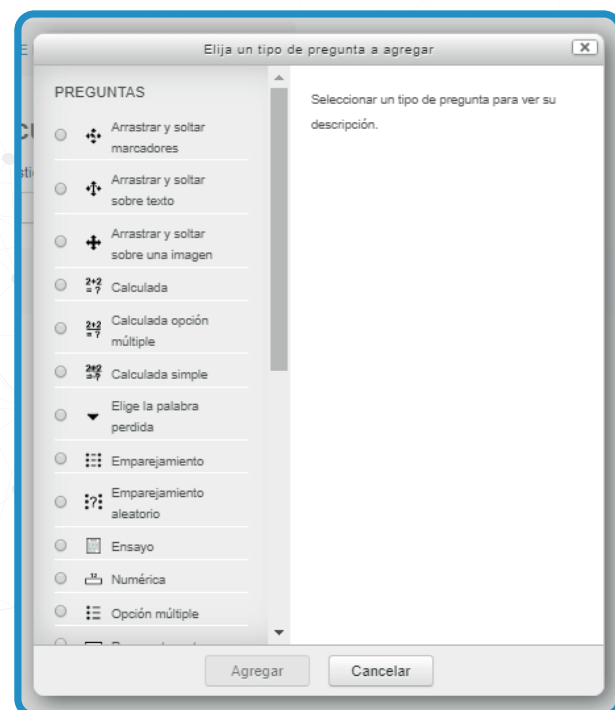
Elija un tipo de pregunta a agregar

PREGUNTAS

Arrastrar y soltar marcadores

Arrastrar y soltar sobre texto

Arrastrar y soltar sobre una imagen

$\frac{2+2}{=?}$ Calculada

$\frac{2+2}{=?}$ Calculada opción múltiple

$\frac{2+2}{=?}$ Calculada simple

Elige la palabra perdida

Emparejamiento

Emparejamiento aleatorio

Ensayo

Numérica

Opción múltiple

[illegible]

Seleccionar un tipo de pregunta para ver su descripción.

Agregar

Cancelar